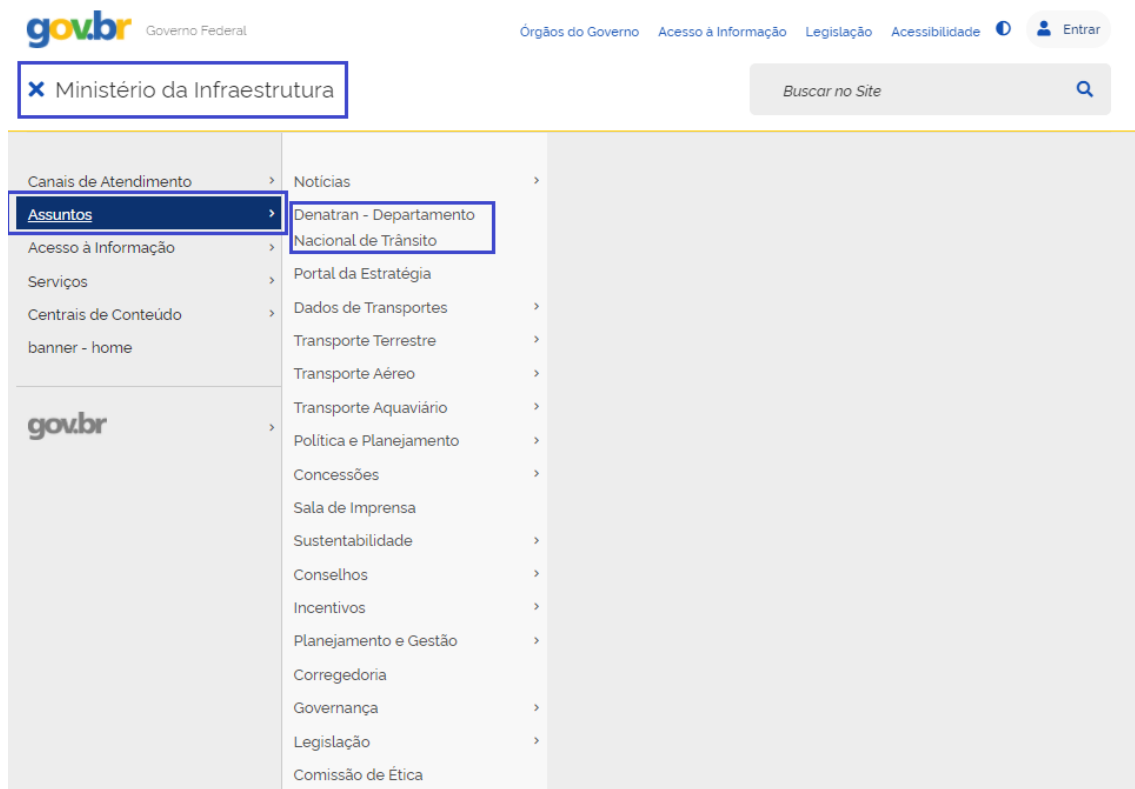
gov.br Governo Federal

Órgãos do Governo Acesso à Informação Legislação Acessibilidade Entrar

× Ministério da Infraestrutura

Buscar no Site

Canais de Atendimento ›
Assuntos ›
Acesso à Informação ›
Serviços ›
Centrais de Conteúdo ›
banner - home

gov.br ›

Notícias ›
Denatran - Departamento Nacional de Trânsito
Portal da Estratégia
Dados de Transportes ›
Transporte Terrestre ›
Transporte Aéreo ›
Transporte Aquaviário ›
Política e Planejamento ›
Concessões ›
Sala de Imprensa
Sustentabilidade ›
Conselhos ›
Incentivos ›
Planejamento e Gestão ›
Corregedoria
Governança ›
Legislação ›
Comissão de Ética